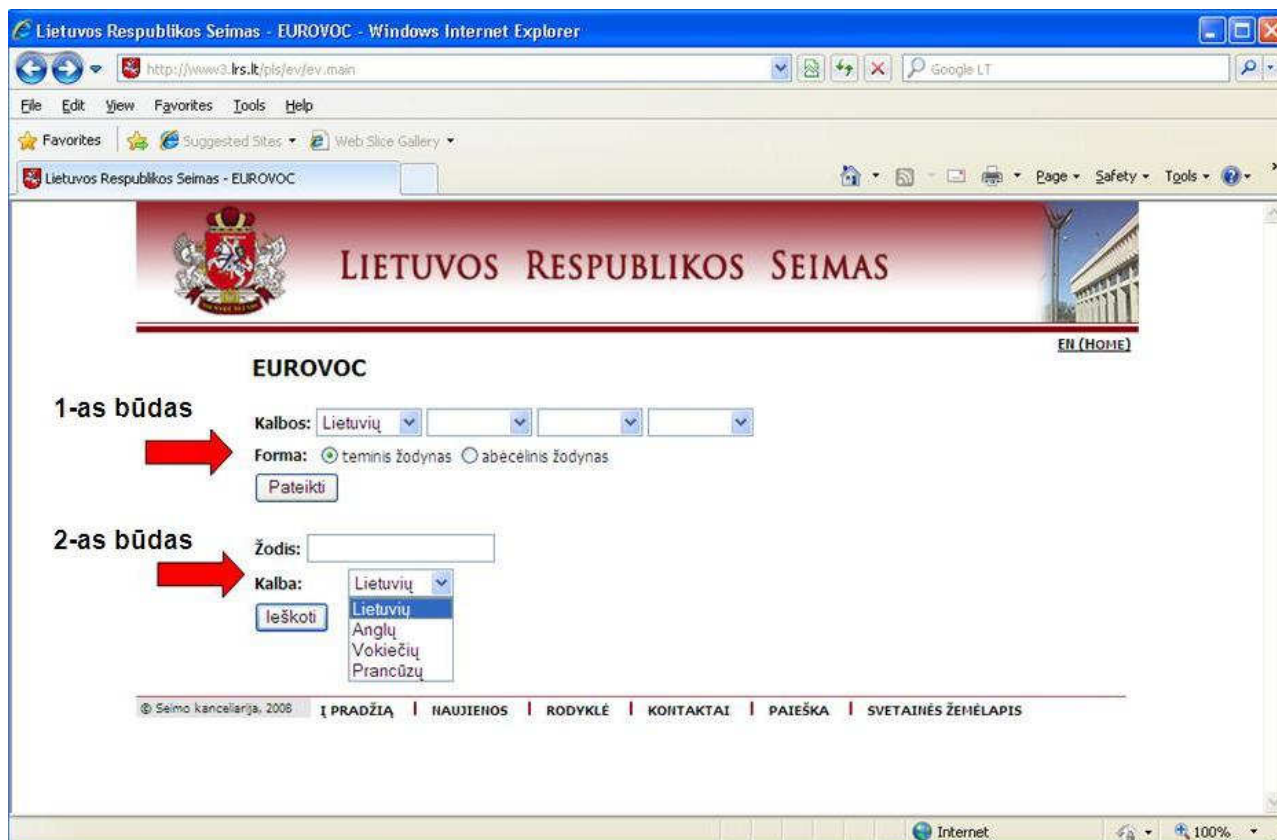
Lietuvos Respublikos Seimas - EUROVOC - Windows Internet Explorer

http://www3.lrs.lt/pls/ev/ev.main

Google LT

File Edit View Favorites Tools Help

Favorites Suggested Sites Web Slice Gallery

Lietuvos Respublikos Seimas - EUROVOC

Page Safety Tools

LIETUVOS RESPUBLIKOS SEIMAS

EN (HOME)

EUROVOC

1-as būdas

Kalbos: Lietuvių

Forma: teminis žodynas abėcėlinis žodynas

Pateikti

2-as būdas

Žodis:

Kalba: Lietuvių

Ieškoti

Lietuvių
Anglų
Vokiečių
Prancūzų

© Seimo kanceliarija, 2008 Į PRADŽIĄ | NAUJIENOS | RODYKLĖ | KONTAKTAI | PAIEŠKA | SVETAINĖS ŽEMĖLAPIS

Internet 100%